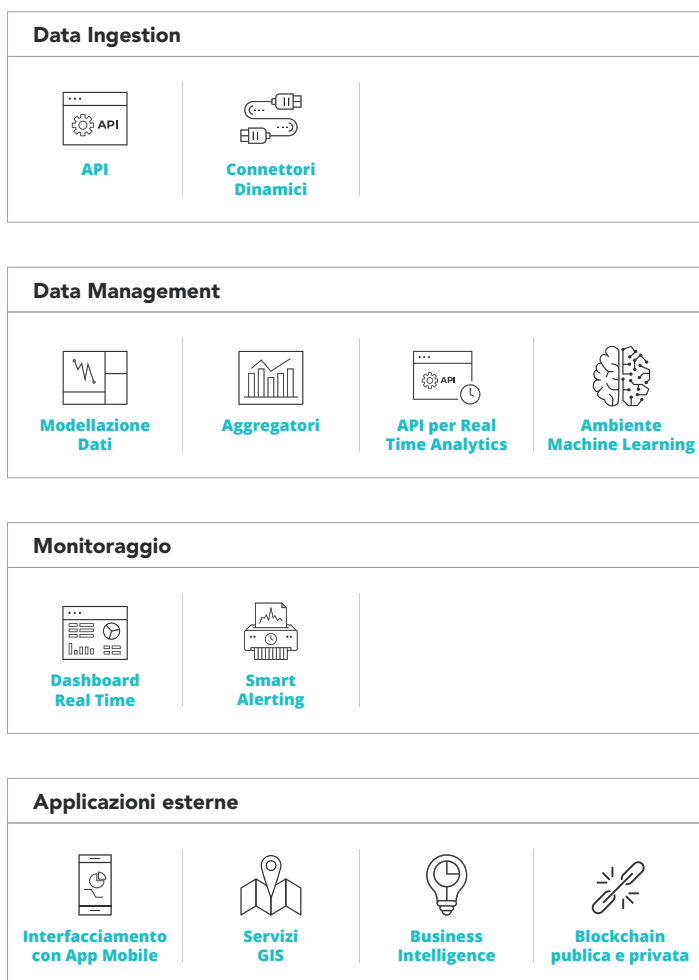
Data Ingestion

API

API

Connettori Dinamici

Data Management

Modellazione Dati

Aggregatori

API

API per Real Time Analytics

Ambiente Machine Learning

Monitoraggio

Dashboard Real Time

Smart Alerting

Applicazioni esterne

Interfacciamento con App Mobile

Servizi GIS

Business Intelligence

Blockchain publica e privata